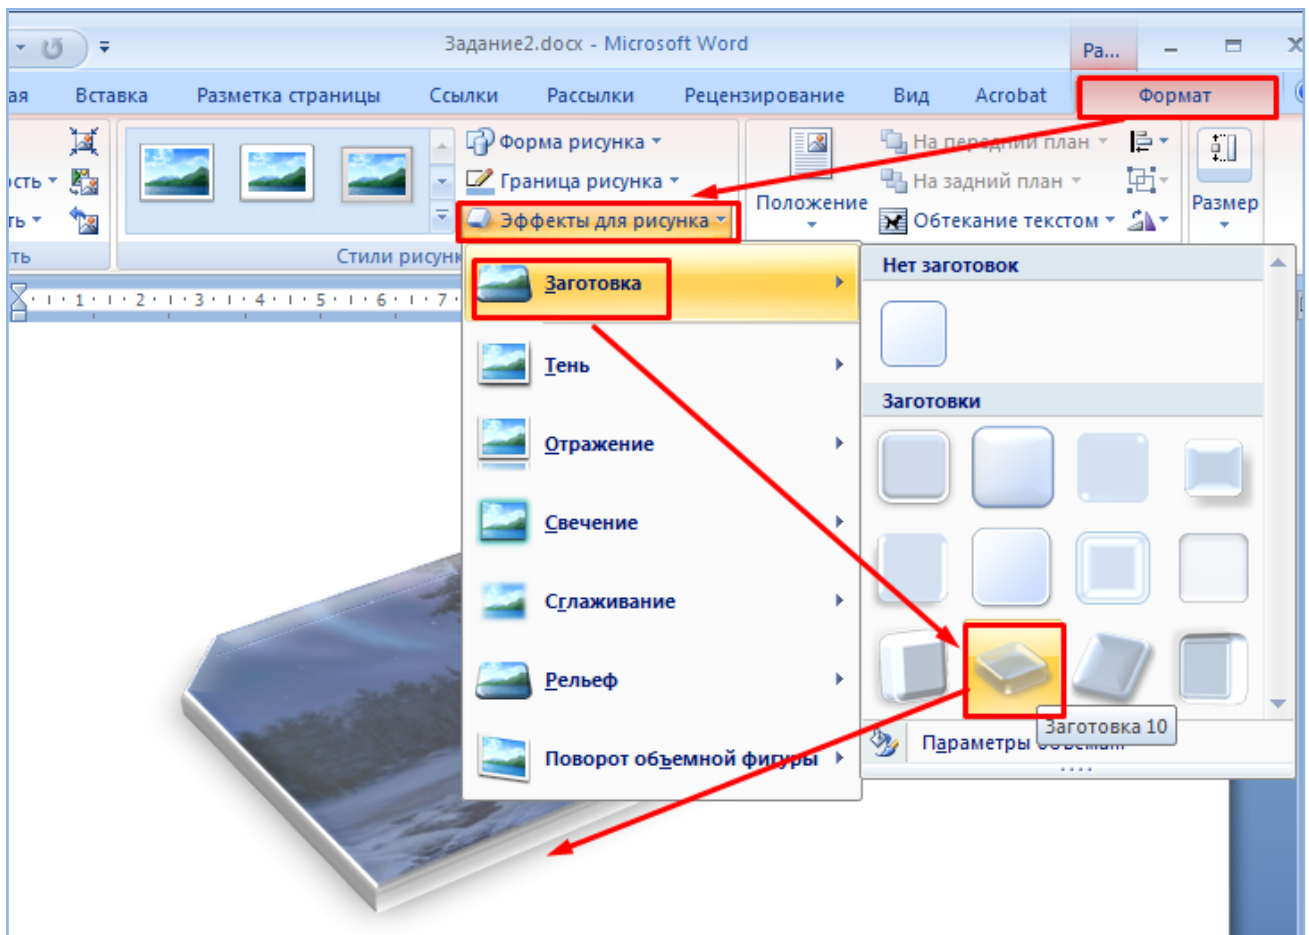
Задание2.docx - Microsoft Word
Ра...
ая Вставка Разметка страницы Ссылки Рассылки Рецензирование Вид Acrobat Формат
сть
ть
ть
Стили рисун
Форма рисунка
Граница рисунка
Эффекты для рисунка
Положение
На передний план
На задний план
Обтекание текстом
Размер
1 2 3 4 5 6 7
Заготовка
Тень
Отражение
Свечение
Сглаживание
Рельеф
Поворот объемной фигуры
Нет заготовок
Заготовки
Заготовка 10
Параметры объемн